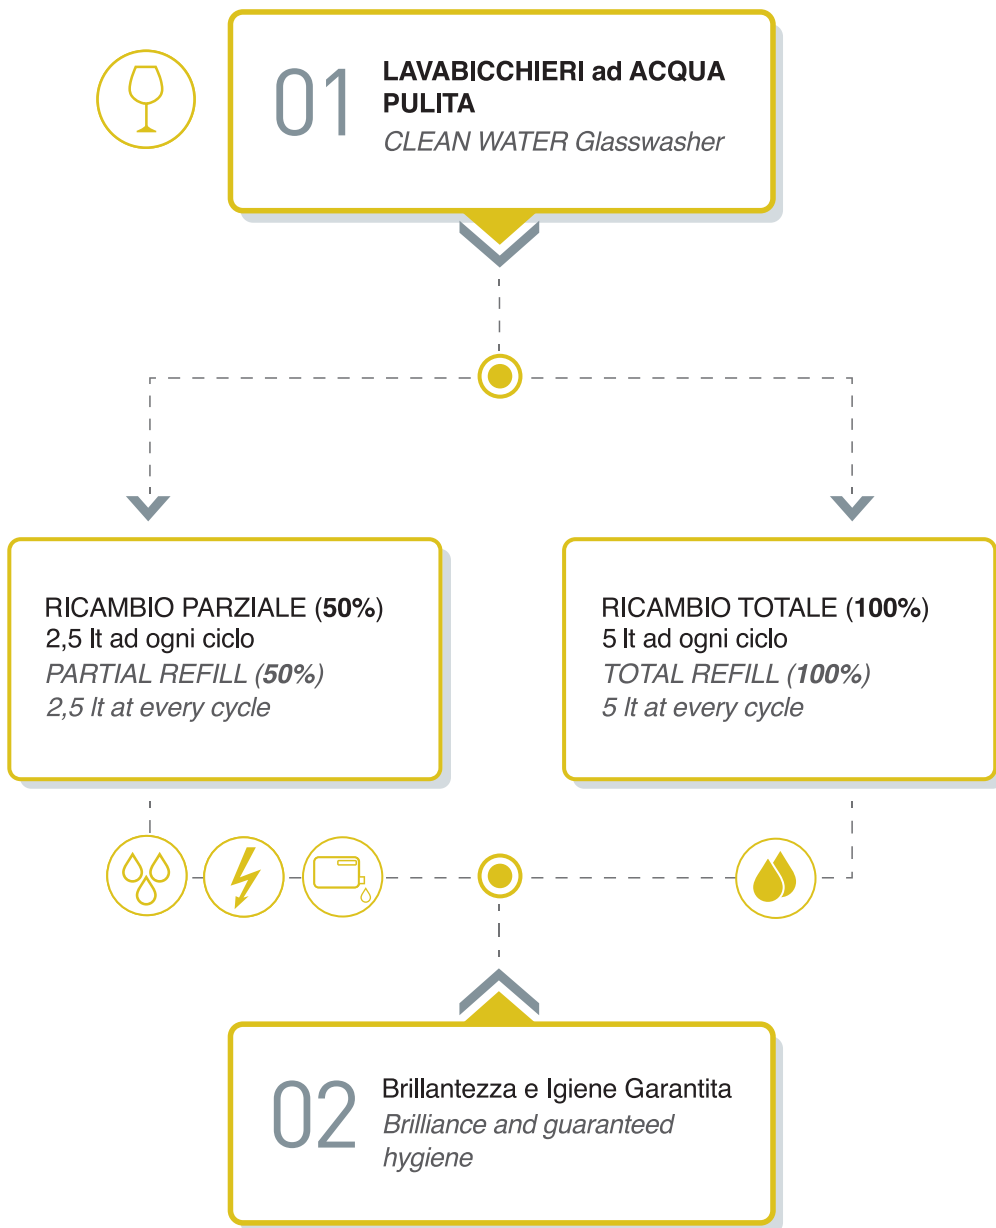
01 LAVABICCHIERI ad ACQUA PULITA
CLEAN WATER Glasswasher

RICAMBIO PARZIALE (50%)
2,5 lt ad ogni ciclo
PARTIAL REFILL (50%)
2,5 lt at every cycle

RICAMBIO TOTALE (100%)
5 lt ad ogni ciclo
TOTAL REFILL (100%)
5 lt at every cycle

02 Brillantezza e Igiene Garantita
Brilliance and guaranteed hygiene